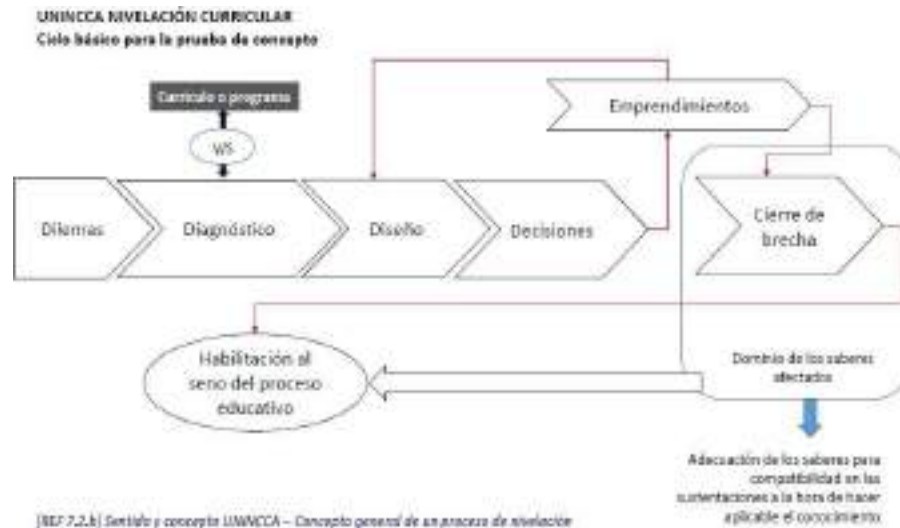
UNINCCA NIVELACIÓN CURRICULAR
Ciclo básico para la prueba de concepto

Currículo o programa

WS

Emprendimientos

Dilemas

Diagnóstico

Diseño

Decisiones

Cierre de brecha

Habilitación al seno del proceso educativo

Dominio de los saberes afectados

Adecuación de los saberes para compatibilidad en las sustentaciones a la hora de hacer aplicable el conocimiento

[REF 7.2.b] Sentido y concepto UNINCCA – Concepto general de un proceso de nivelación